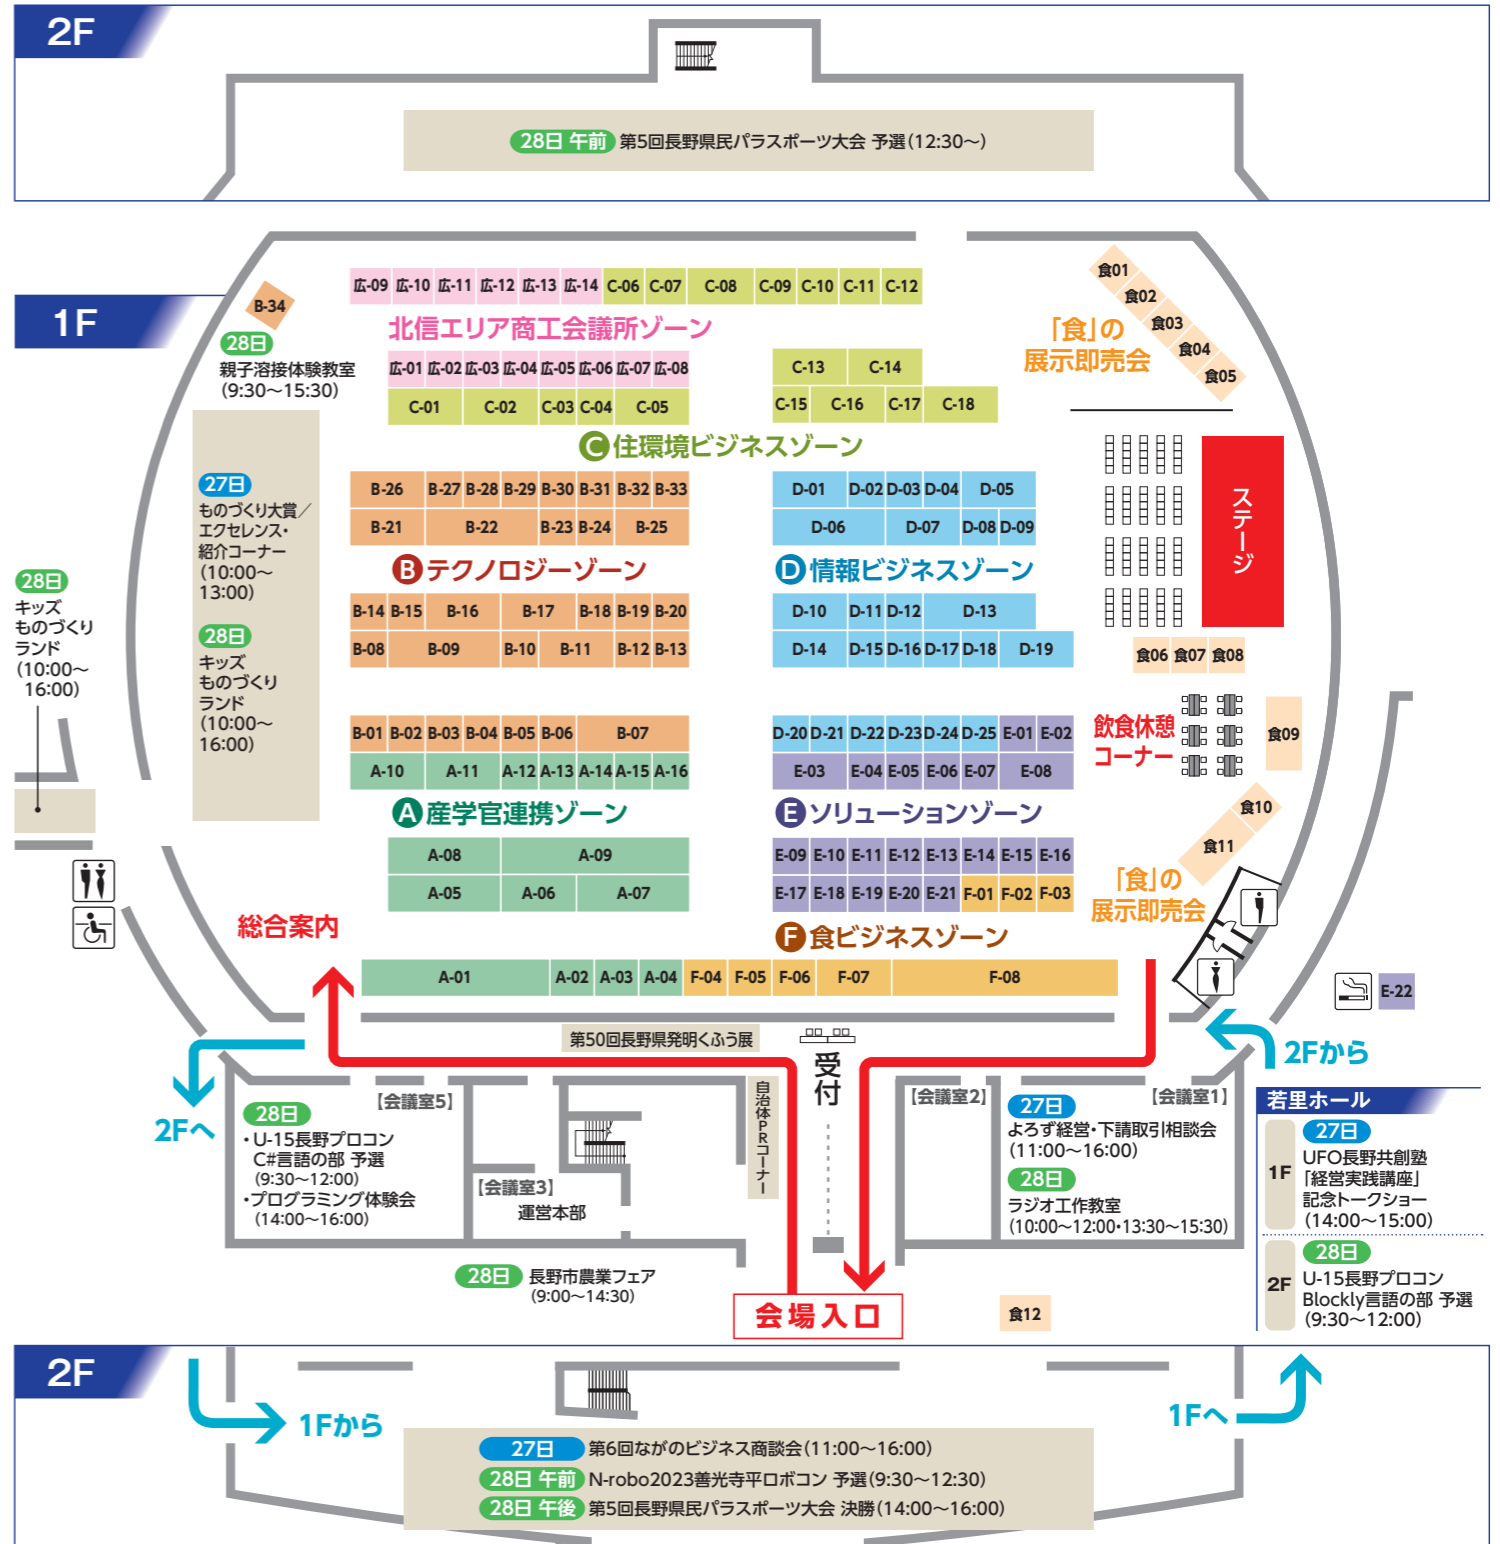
2F

28日 午前 第5回長野県民パラスポーツ大会 予選(12:30〜)

1F

B-34

28日
親子溶接体験教室
(9:30〜15:30)

広-09 広-10 広-11 広-12 広-13 広-14 C-06 C-07 C-08 C-09 C-10 C-11 C-12

北信エリア商工会議所ゾーン

広-01 広-02 広-03 広-04 広-05 広-06 広-07 広-08

C-13 C-14

C-01 C-02 C-03 C-04 C-05

C-15 C-16 C-17 C-18

C 住環境ビジネスゾーン

食01 食02 食03 食04 食05

「食」の
展示即売会

27日
ものづくり大賞／
エクセレンス・
紹介コーナー
(10:00〜
13:00)

28日
キッズ
ものづくり
ランド
(10:00〜
16:00)

28日
キッズ
ものづくり
ランド
(10:00〜
16:00)

B-26 B-27 B-28 B-29 B-30 B-31 B-32 B-33
B-21 B-22 B-23 B-24 B-25

B テクノロジーゾーン

B-14 B-15 B-16 B-17 B-18 B-19 B-20
B-08 B-09 B-10 B-11 B-12 B-13

D-01 D-02 D-03 D-04 D-05
D-06 D-07 D-08 D-09

D 情報ビジネスゾーン

D-10 D-11 D-12 D-13
D-14 D-15 D-16 D-17 D-18 D-19

ステージ

食06 食07 食08

B-01 B-02 B-03 B-04 B-05 B-06 B-07
A-10 A-11 A-12 A-13 A-14 A-15 A-16

A 産学官連携ゾーン

A-08 A-09
A-05 A-06 A-07

D-20 D-21 D-22 D-23 D-24 D-25 E-01 E-02
E-03 E-04 E-05 E-06 E-07 E-08

E ソリューションゾーン

E-09 E-10 E-11 E-12 E-13 E-14 E-15 E-16
E-17 E-18 E-19 E-20 E-21 F-01 F-02 F-03

飲食休憩
コーナー

食09

食10 食11

「食」の
展示即売会

総合案内

F 食ビジネスゾーン

A-01 A-02 A-03 A-04 F-04 F-05 F-06 F-07 F-08

E-22

第50回長野県発明くふう展

受付

2Fから

2Fへ

【会議室5】
28日
・U-15長野プロコン
C#言語の部 予選
(9:30〜12:00)
・プログラミング体験会
(14:00〜16:00)

【会議室3】
運営本部

自治体PRコーナー

【会議室2】

【会議室1】
27日
よろず経営・下請取引相談会
(11:00〜16:00)
28日
ラジオ工作教室
(10:00〜12:00・13:30〜15:30)

若里ホール
1F
27日
UFO長野共創塾
「経営実践講座」
記念トークショー
(14:00〜15:00)
2F
28日
U-15長野プロコン
Blockly言語の部 予選
(9:30〜12:00)

28日 長野市農業フェア
(9:00〜14:30)

会場入口

食12

2F

1Fから

1Fへ

27日 第6回ながのビジネス商談会(11:00〜16:00)
28日 午前 N-robo2023善光寺平ロボコン 予選(9:30〜12:30)
28日 午後 第5回長野県民パラスポーツ大会 決勝(14:00〜16:00)